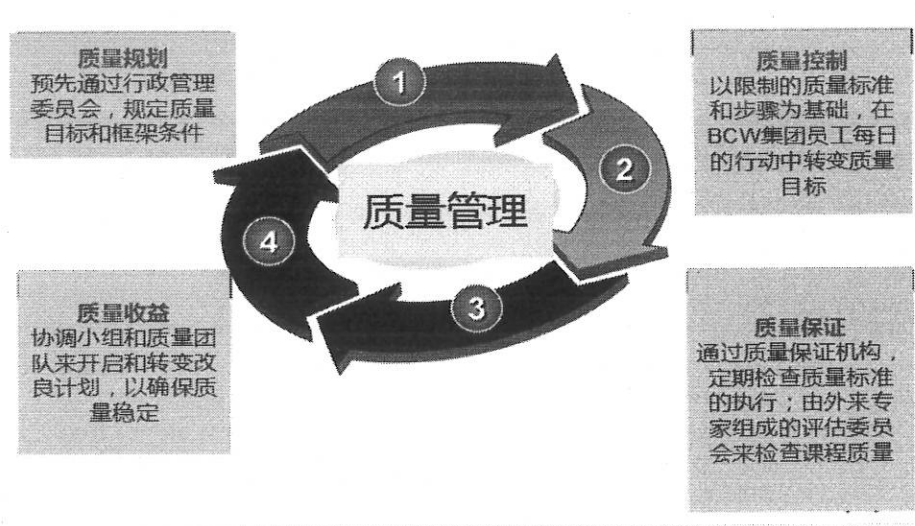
质量规划
预先通过行政管理委员会，规定质量目标和框架条件

1

质量控制
以限制的质量标准和步骤为基础，在BCW集团员工每日的行动中转变质量目标

2

质量管理

4

3

质量收益
协调小组和质量团队来开启和转变改良计划，以确保质量稳定

质量保证
通过质量保证机构，定期检查质量标准的执行；由外来专家组成的评估委员会来检查课程质量